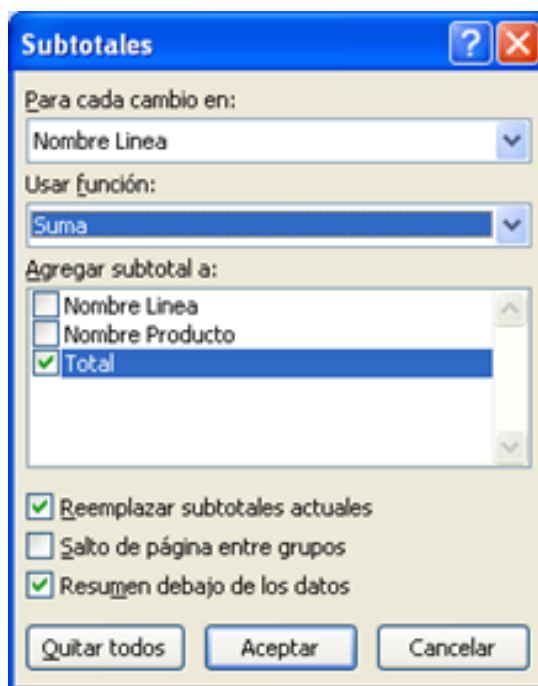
Subtotales
?
Para cada cambio en:
Nombre Linea
Usar función:
Suma
Agregar subtotal a:
Nombre Linea
Nombre Producto
Total
Reemplazar subtotales actuales
Salto de página entre grupos
Resumen debajo de los datos
Quitar todos
Aceptar
Cancelar